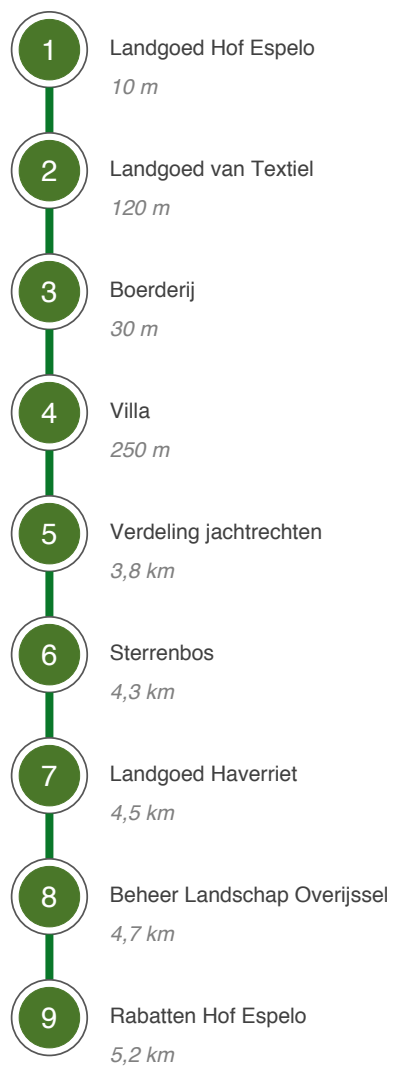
1
Landgoed Hof Espelo
10 m

2
Landgoed van Textiel
120 m

3
Boerderij
30 m

4
Villa
250 m

5
Verdeling jachtrechten
3,8 km

6
Sterrenbos
4,3 km

7
Landgoed Haverriet
4,5 km

8
Beheer Landschap Overijssel
4,7 km

9
Rabatten Hof Espelo
5,2 km